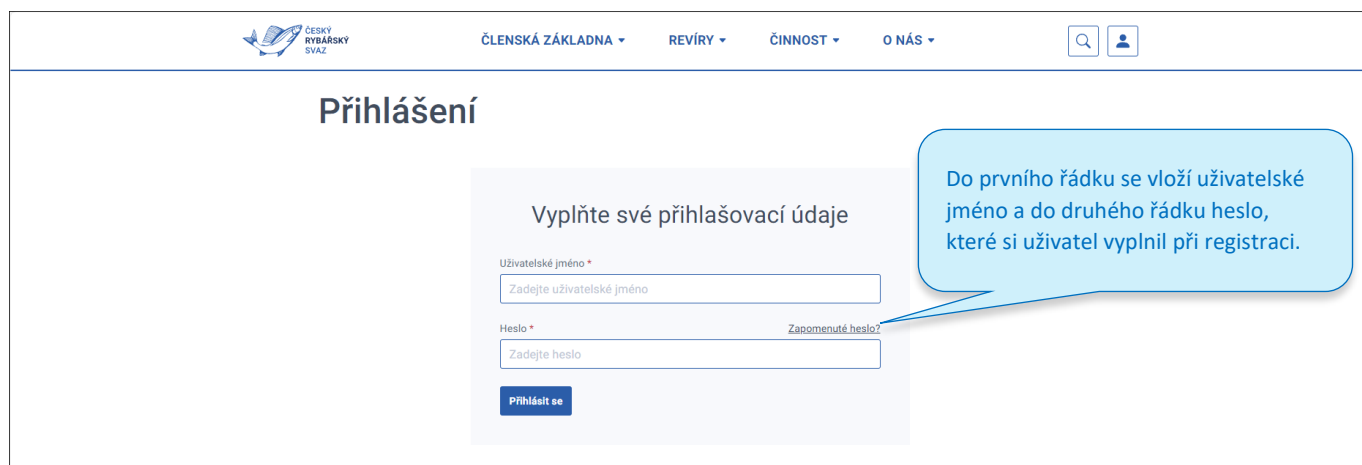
ČESKÝ RYBÁŘSKÝ SVAZ

ČLENSKÁ ZÁKLADNA ▾ REVÍRY ▾ ČINNOST ▾ O NÁS ▾

Přihlášení

Vyplňte své přihlašovací údaje

Uživatelské jméno *

Zadejte uživatelské jméno

Heslo * Zapomenuté heslo?

Zadejte heslo

Přihlásit se

Do prvního řádku se vloží uživatelské jméno a do druhého řádku heslo, které si uživatel vyplnil při registraci.